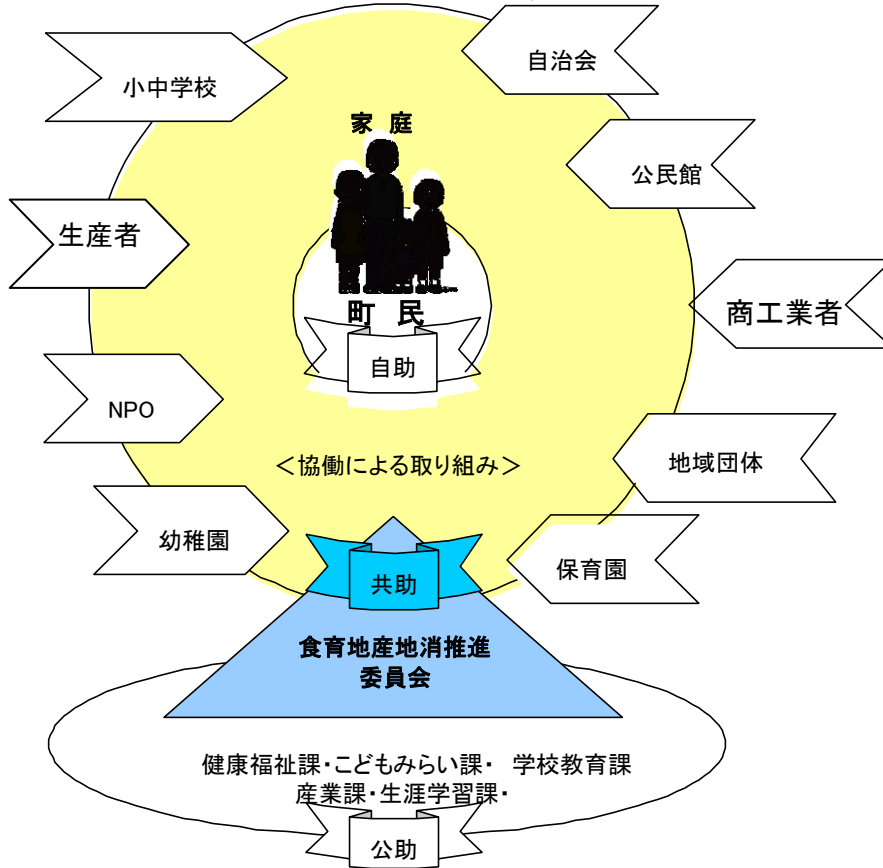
小中学校

自治会

家 庭

公民館

生産者

商工業者

町 民

自助

NPO

＜協働による取り組み＞

地域団体

幼稚園

保育園

共助

食育地産地消推進
委員会

健康福祉課･こどもみらい課･ 学校教育課
産業課･生涯学習課･

公助